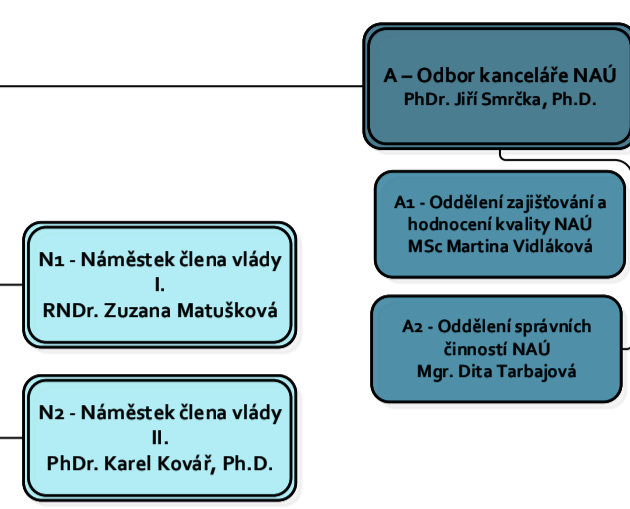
A – Odbor kanceláře NAÚ
PhDr. Jiří Smrčka, Ph.D.

A1 - Oddělení zajišťování a hodnocení kvality NAÚ
MSc Martina Vidláková

A2 - Oddělení správních činností NAÚ
Mgr. Dita Tarbajová

N1 - Náměstek člena vlády I.
RNDr. Zuzana Matušková

N2 - Náměstek člena vlády II.
PhDr. Karel Kovář, Ph.D.